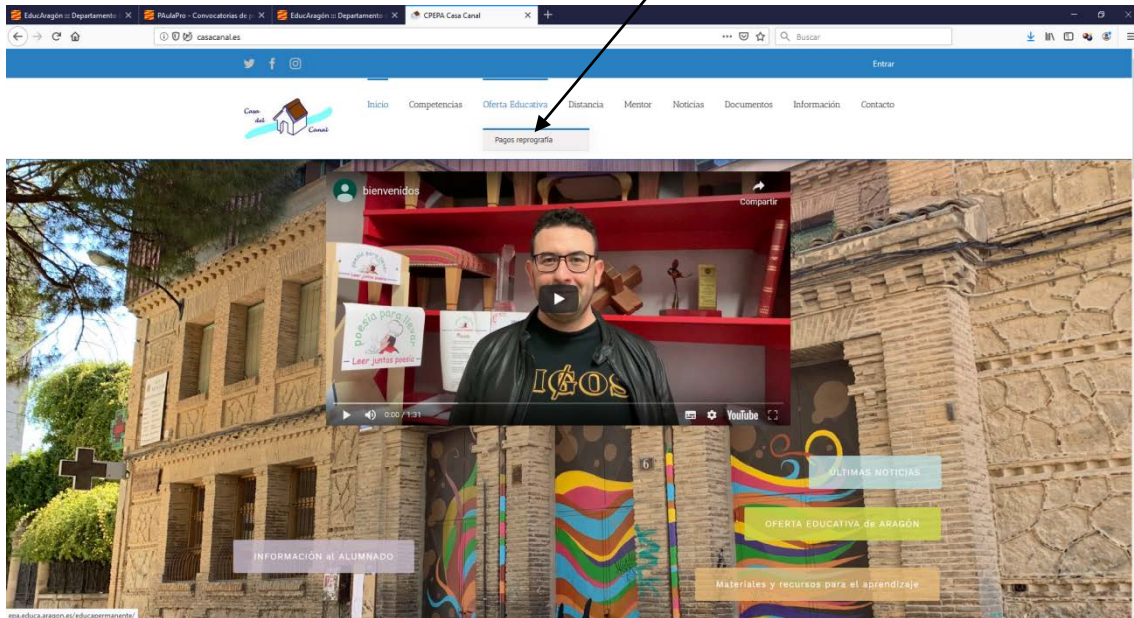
EducAragón :: Departamento | PAulaPro - Convocatorias de p | EducAragón :: Departamento | CPEPA Casa Canal

casacanal.es

Buscar

Entrar

Casa del Canal

Inicio Competencias Oferta Educativa Distancia Mentor Noticias Documentos Información Contacto

Pagos reprografía

bienvenidos

Compartir

poesía para llevar

Leer juntos poesía

IGOS

0:00 / 1:31

YouTube

6

ÚLTIMAS NOTICIAS

OFERTA EDUCATIVA de ARAGÓN

INFORMACIÓN al ALUMNADO

Materiales y recursos para el aprendizaje

epa.educa.aragon.es/educapermanente/